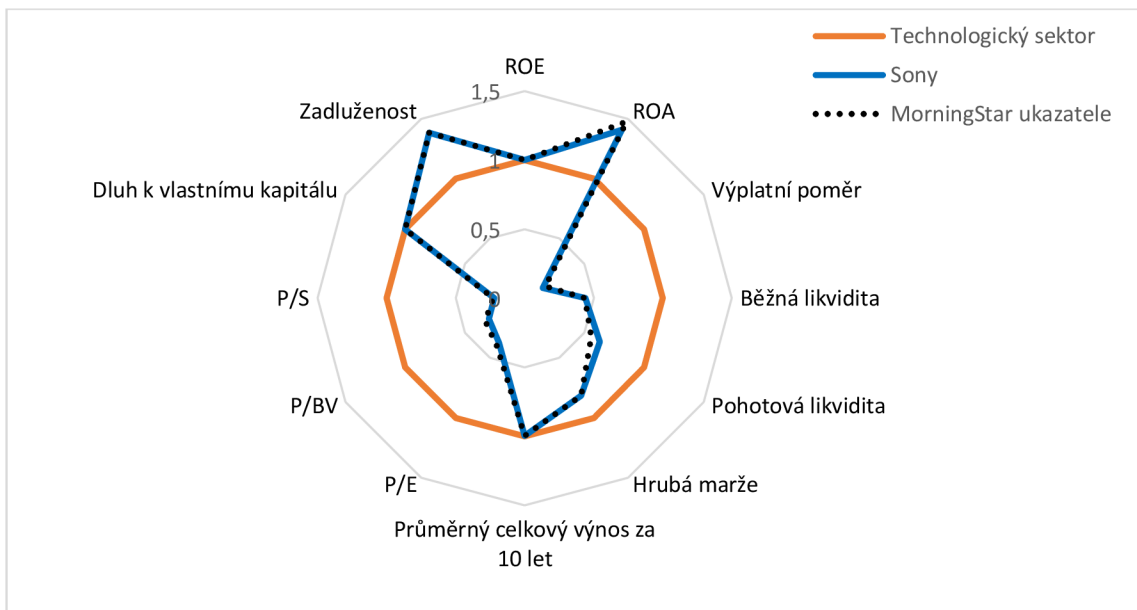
Technologický sektor
Sony
MorningStar ukazatele

ROE
1,5
1
0,5
0
ROA
Výplatní poměr
Běžná likvidita
Pohotová likvidita
Hrubá marže
Průměrný celkový výnos za 10 let
P/E
P/BV
P/S
Dluh k vlastnímu kapitálu
Zadluženost